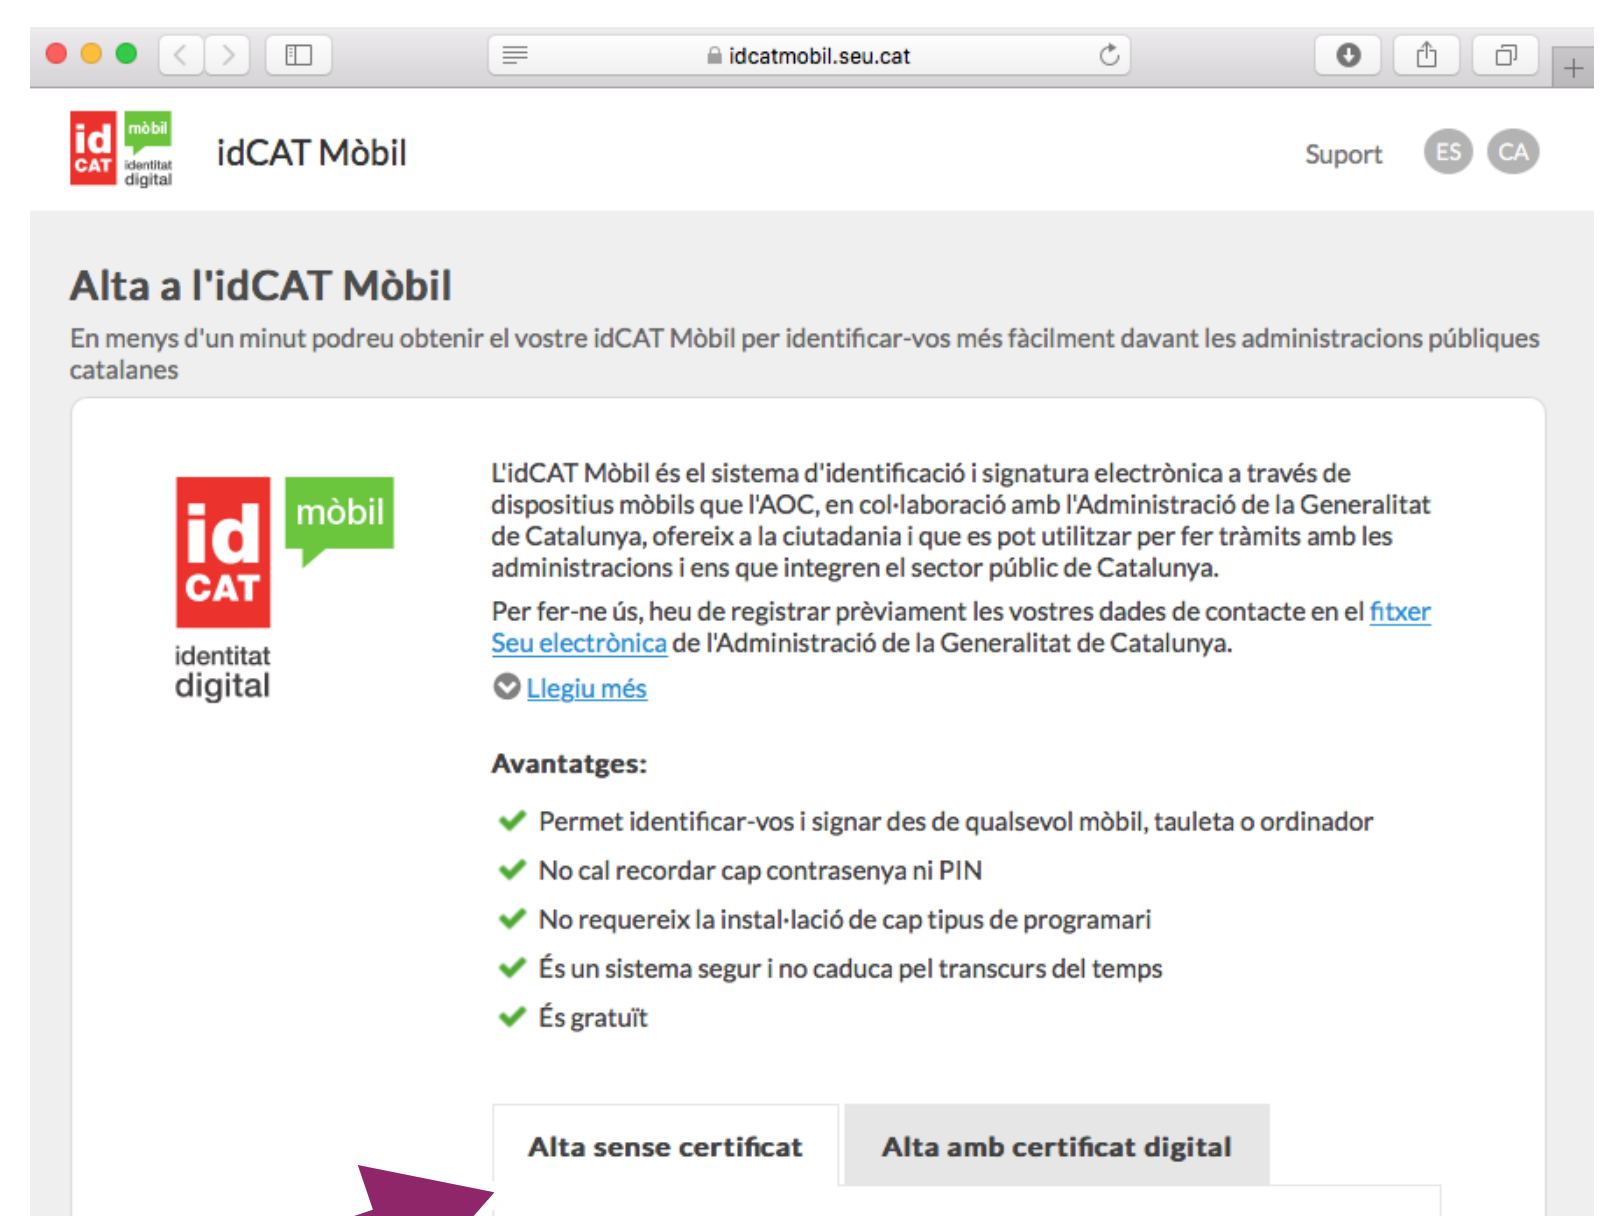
idcatmobil.seu.cat

id CAT mòbil identitat digital

idCAT Mòbil

Suport ES CA

Alta a l'idCAT Mòbil

En menys d'un minut podreu obtenir el vostre idCAT Mòbil per identificar-vos més fàcilment davant les administracions públiques catalanes

id CAT mòbil identitat digital

L'idCAT Mòbil és el sistema d'identificació i signatura electrònica a través de dispositius mòbils que l'AOC, en col·laboració amb l'Administració de la Generalitat de Catalunya, ofereix a la ciutadania i que es pot utilitzar per fer tràmits amb les administracions i ens que integren el sector públic de Catalunya.

Per fer-ne ús, heu de registrar prèviament les vostres dades de contacte en el fitxer Seu electrònica de l'Administració de la Generalitat de Catalunya.

Llegiu més

Avantatges:

Permet identificar-vos i signar des de qualsevol mòbil, tauleta o ordinador

No cal recordar cap contrasenya ni PIN

No requereix la instal·lació de cap tipus de programari

És un sistema segur i no caduca pel transcurs del temps

És gratuït

Alta sense certificat

Alta amb certificat digital